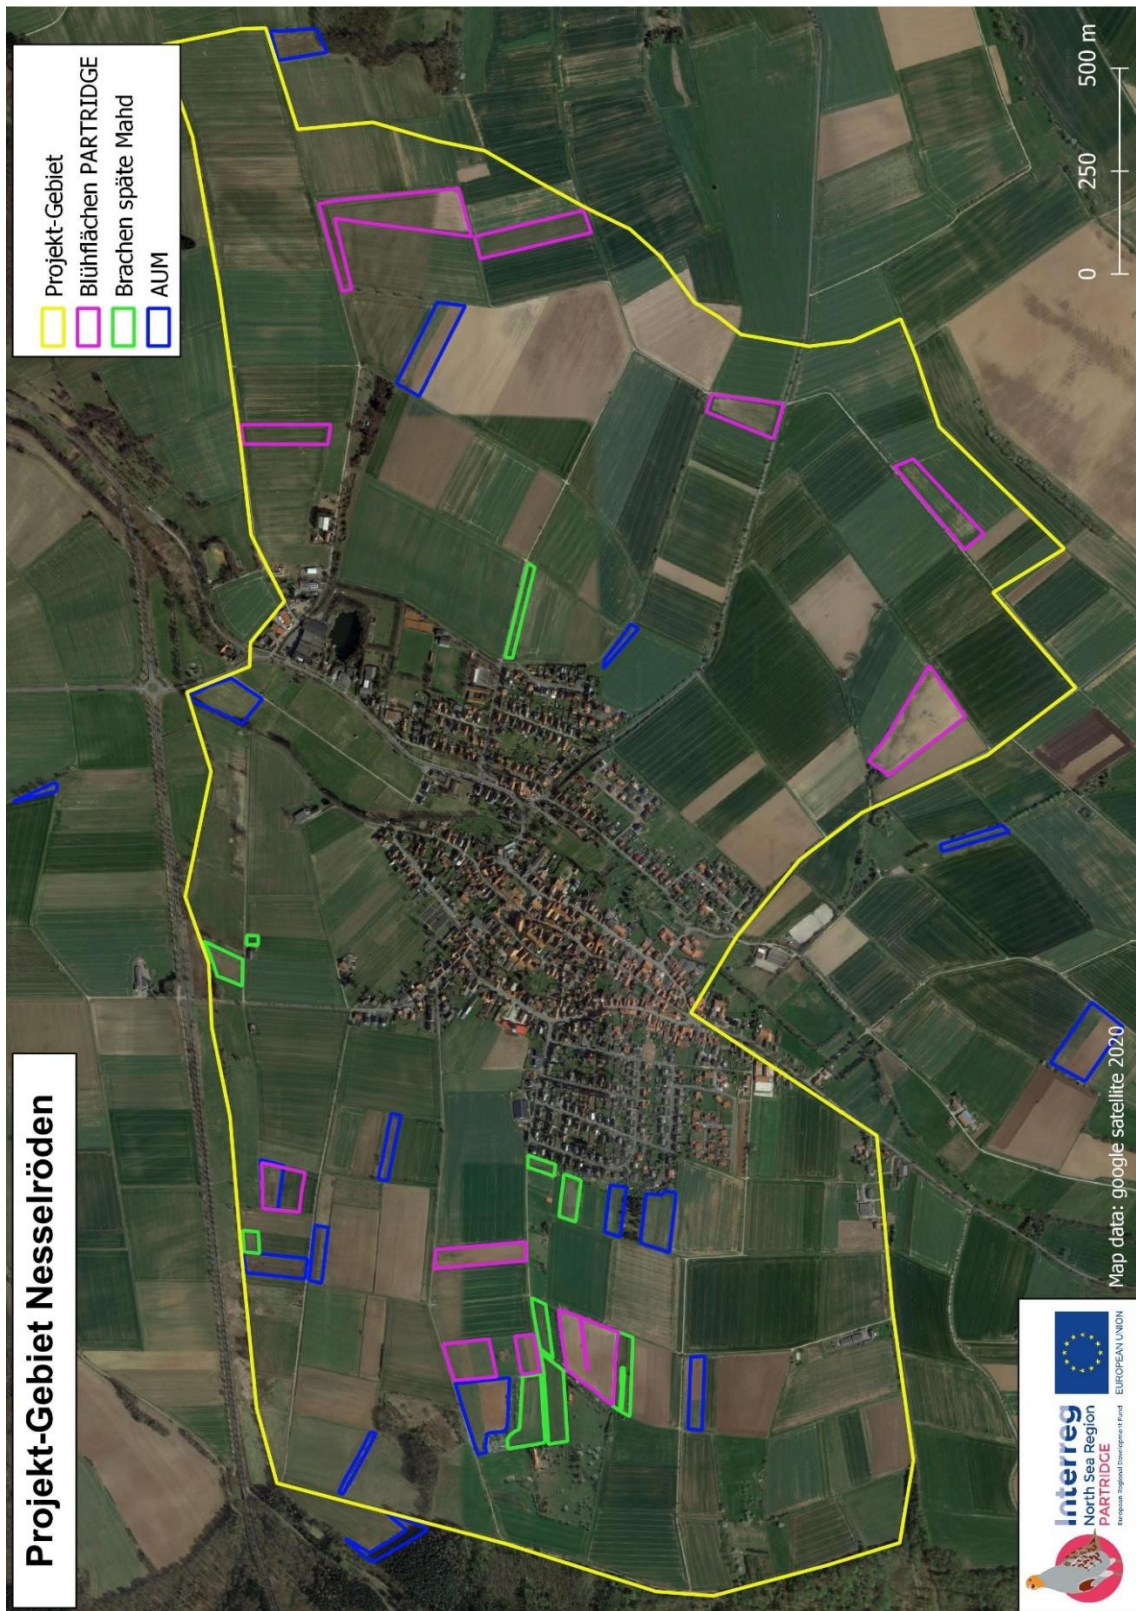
Projekt-Gebiet Nesselröden

Projekt-Gebiet
Blühflächen PARTRIDGE
Brachen späte Mahd
AUM

0 250 500 m

Map data: google satellite 2020

Interreg
North Sea Region
PARTRIDGE
European Regional Development Fund

EUROPEAN UNION